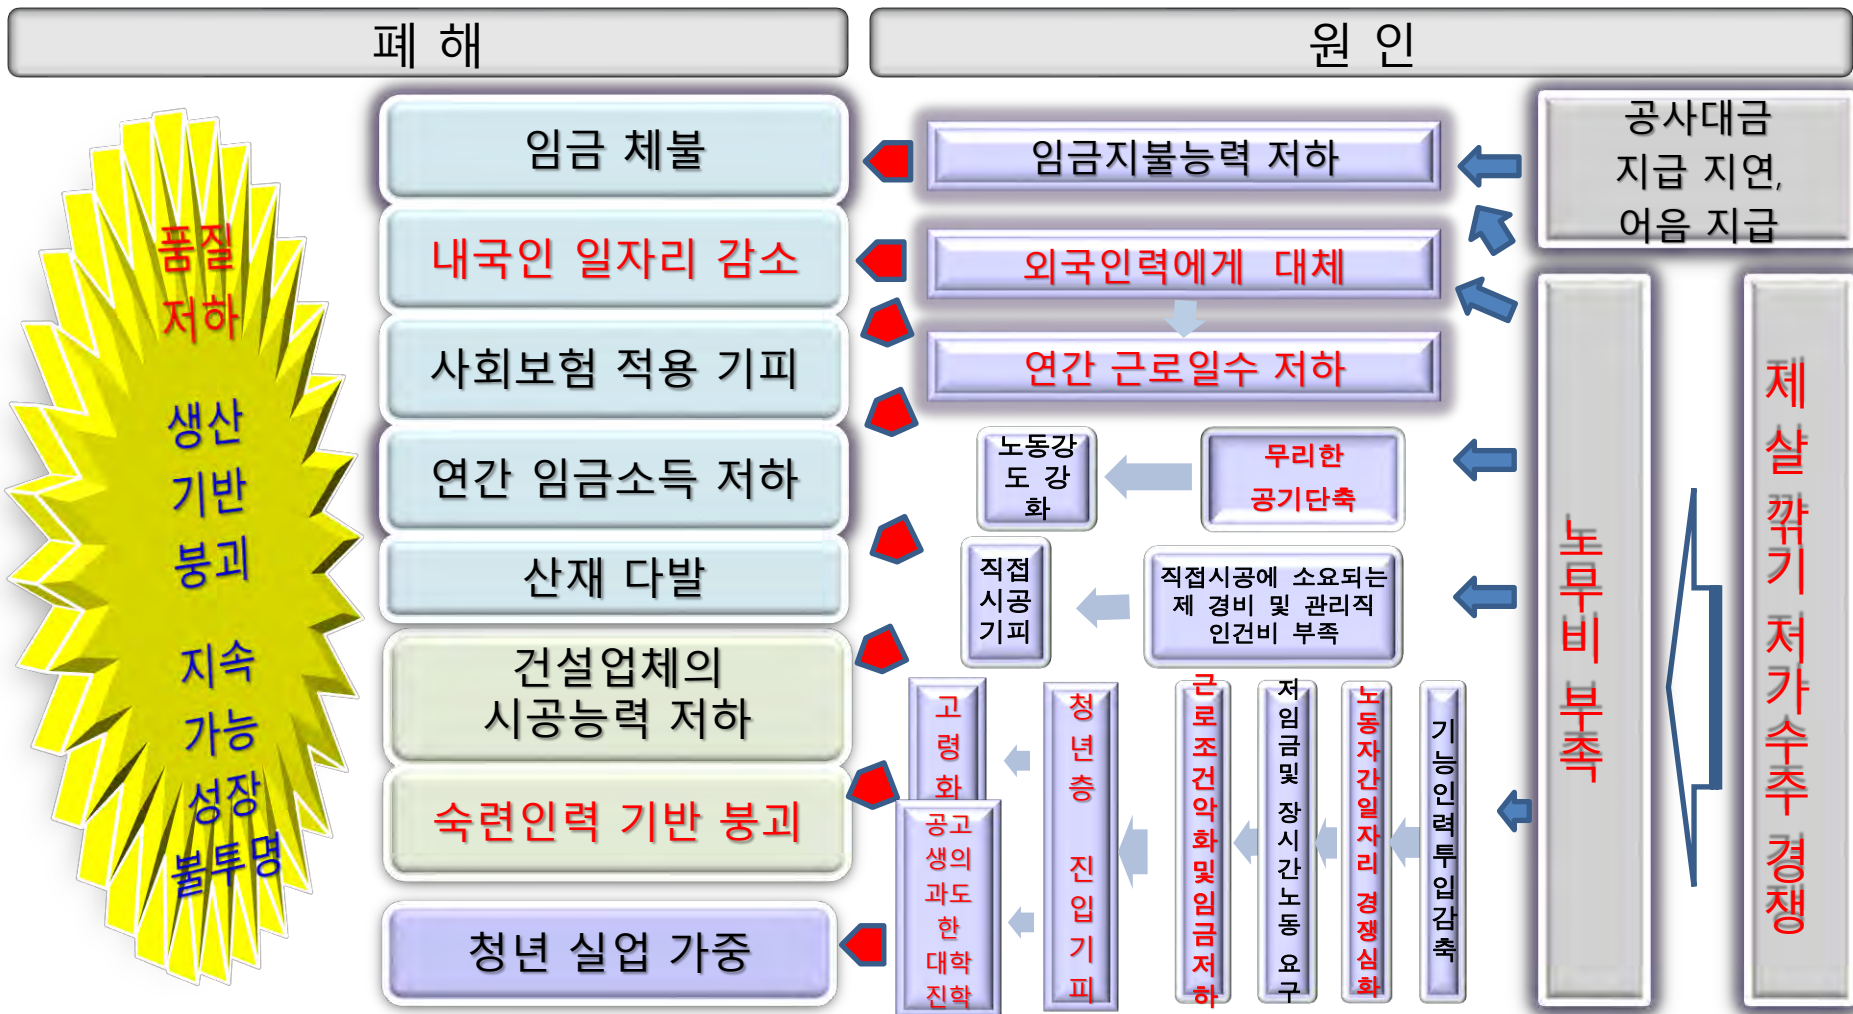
폐 해

원 인

품질 저하

생산 기반 붕괴

지속 가능 성장 불투명

임금 체불

내국인 일자리 감소

사회보험 적용 기피

연간 임금소득 저하

산재 다발

건설업체의 시공능력 저하

숙련인력 기반 붕괴

청년 실업 가중

임금지불능력 저하

외국인력에게 대체

연간 근로일수 저하

노동강도 강화

무리한 공기단축

직접시공 기피

직접시공에 소요되는 제 경비 및 관리직 인건비 부족

고령화

공고생의 과도한 대학진학

청년층 진입기피

근로조건악화및임금저하

저임금및 장시간노동 요구

노동자간일자리 경쟁심화

기능인력투입감축

공사대금 지급 지연, 어음 지급

노무비 부족

제살깎기 저가수주 경쟁